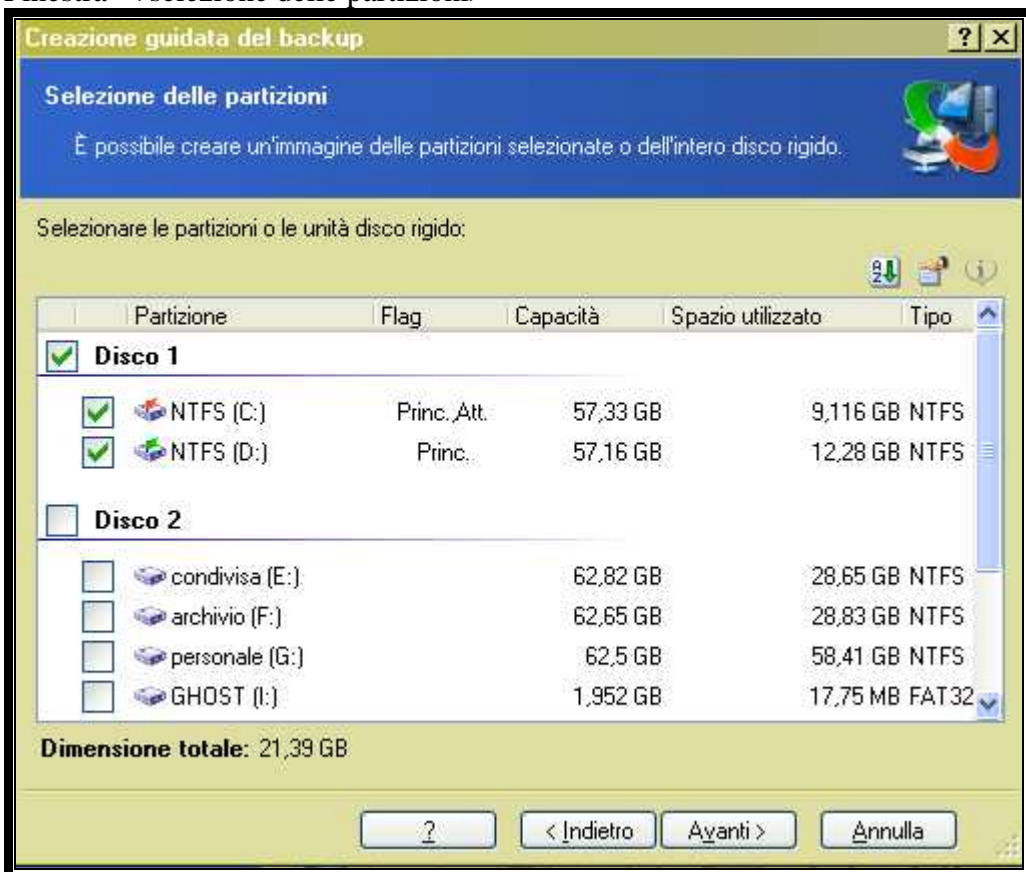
Finestra "Selezione delle partizioni"

Creazione guidata del backup ? ×

Selezione delle partizioni

È possibile creare un'immagine delle partizioni selezionate o dell'intero disco rigido.

Selezionare le partizioni o le unità disco rigido:

| Partizione | Flag | Capacità | Spazio utilizzato | Tipo |
|---|---|---|---|---|
| Disco 1 | | | | |
| NTFS (C:) | Princ.,Att. | 57,33 GB | 9,116 GB | NTFS |
| NTFS (D:) | Princ. | 57,16 GB | 12,28 GB | NTFS |
| Disco 2 | | | | |
| condivisa (E:) | | 62,82 GB | 28,65 GB | NTFS |
| archivio (F:) | | 62,65 GB | 28,83 GB | NTFS |
| personale (G:) | | 62,5 GB | 58,41 GB | NTFS |
| GHOST (I:) | | 1,952 GB | 17,75 MB | FAT32 |

Dimensione totale: 21,39 GB

? < Indietro Avanti > Annulla